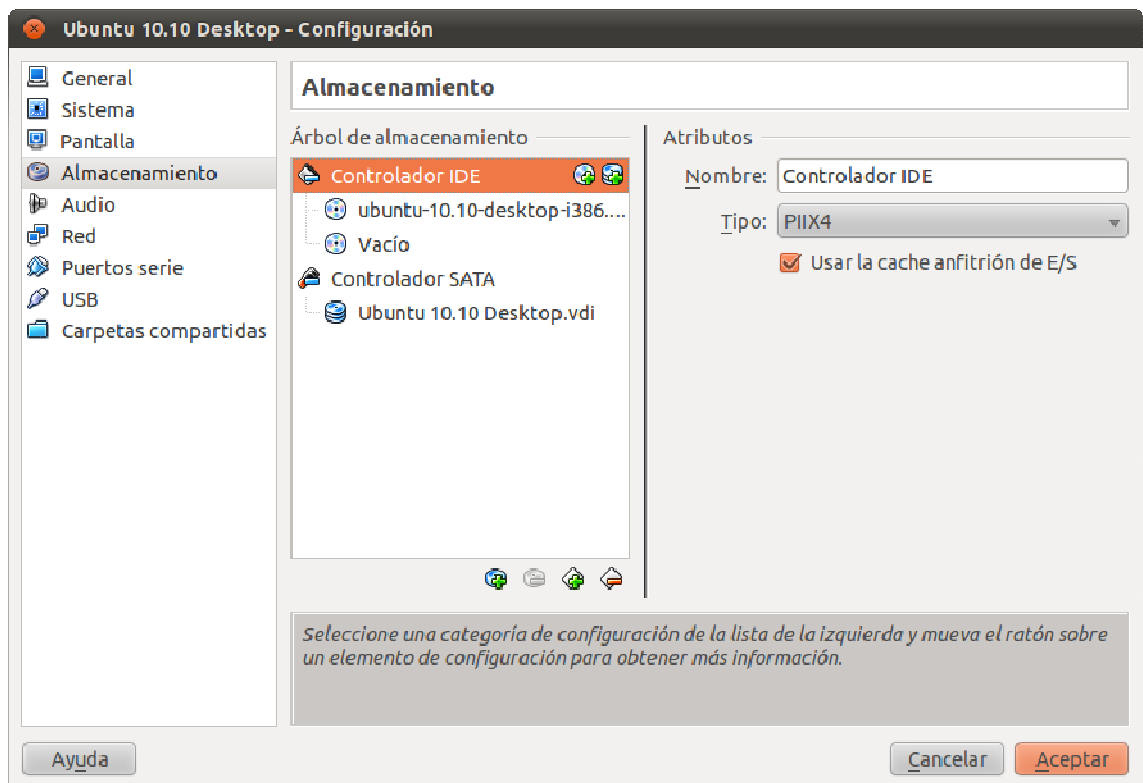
Ubuntu 10.10 Desktop - Configuración

General
Sistema
Pantalla
Almacenamiento
Audio
Red
Puertos serie
USB
Carpetas compartidas

Almacenamiento

Árbol de almacenamiento

Controlador IDE
ubuntu-10.10-desktop-i386....
Vacío
Controlador SATA
Ubuntu 10.10 Desktop.vdi

Atributos

Nombre: Controlador IDE
Tipo: PIIX4
Usar la cache anfitrión de E/S

Seleccione una categoría de configuración de la lista de la izquierda y mueva el ratón sobre un elemento de configuración para obtener más información.

Ayuda
Cancelar
Aceptar